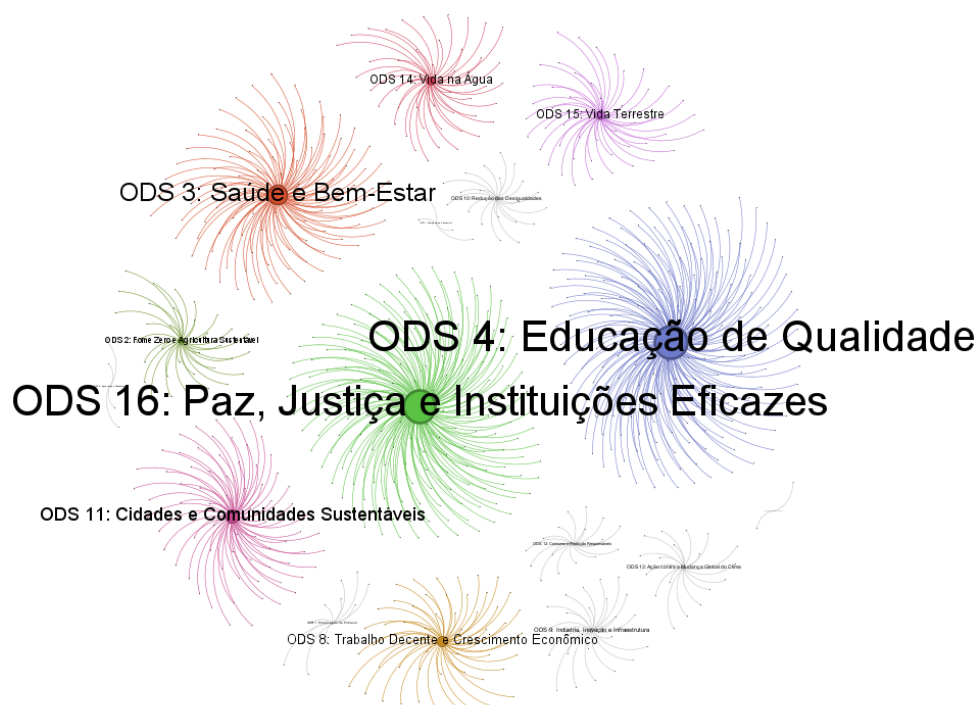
ODS 14: Vida na Água

ODS 15: Vida Terrestre

ODS 3: Saúde e Bem-Estar

ODS 10 Redução das Desigualdades

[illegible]

ODS 2: Fome Zero e Agricultura Sustentável

ODS 4: Educação de Qualidade

ODS 16: Paz, Justiça e Instituições Eficazes

ODS 11: Cidades e Comunidades Sustentáveis

ODS 12: Consumo e Produção Responsáveis

ODS 13: Ação contra a Mudança Global do Clima

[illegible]

ODS 9: Indústria, Inovação e Infraestrutura

ODS 8: Trabalho Decente e Crescimento Econômico